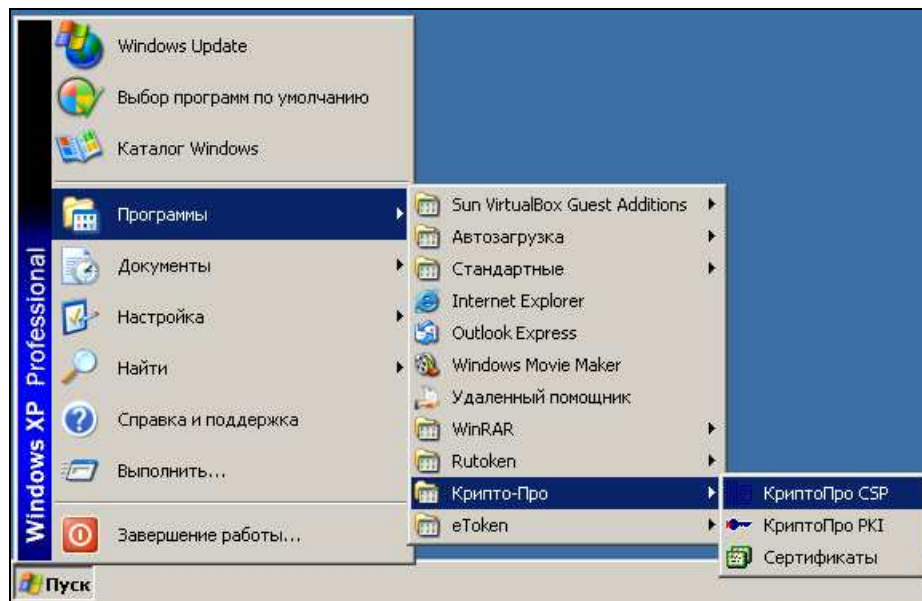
Windows XP Professional

Windows Update
Выбор программ по умолчанию
Каталог Windows
Программы
Документы
Настройка
Найти
Справка и поддержка
Выполнить...
Завершение работы...

Sun VirtualBox Guest Additions
Автозагрузка
Стандартные
Internet Explorer
Outlook Express
Windows Movie Maker
Удаленный помощник
WinRAR
Rutoken
Крипто-Про
eToken

КриптоПро CSP
КриптоПро PKI
Сертификаты

Пуск